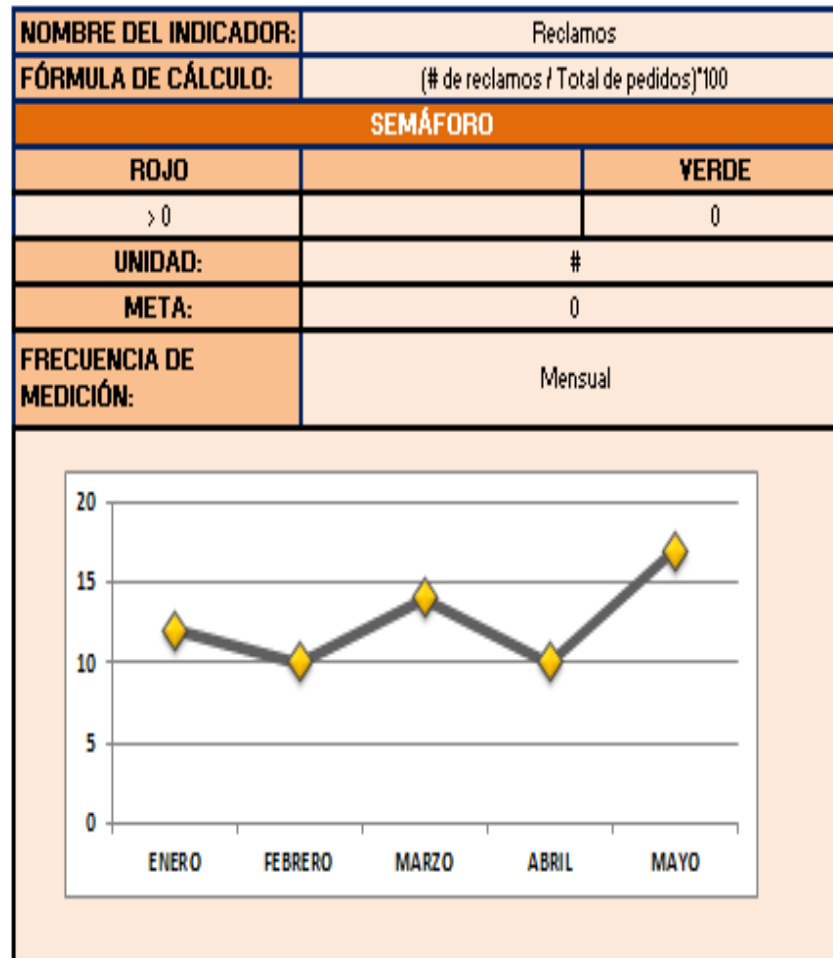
| NOMBRE DEL INDICADOR: | Reclamos | |
|---|---|---|
| FÓRMULA DE CÁLCULO: | (# de reclamos / Total de pedidos)*100 | |
| SEMÁFORO | | |
| ROJO | | VERDE |
| > 0 | | 0 |
| UNIDAD: | # | |
| META: | 0 | |
| FRECUENCIA DE MEDICIÓN: | Mensual | |

20
15
10
5
0
ENERO
FEBRERO
MARZO
ABRIL
MAYO